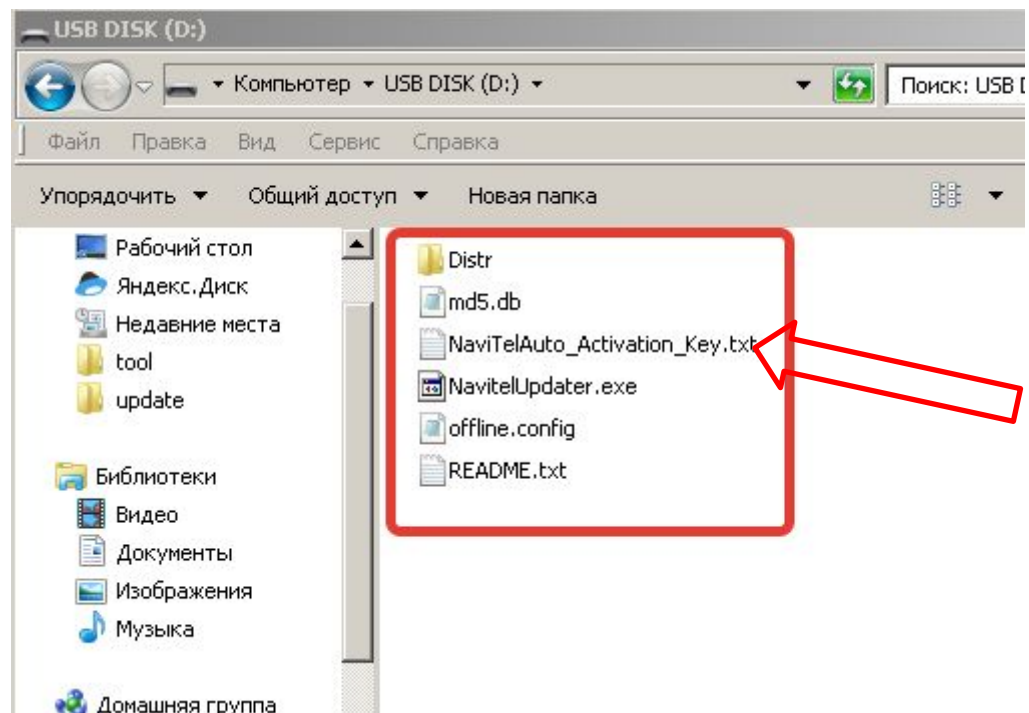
USB DISK (D:)

Компьютер ▸ USB DISK (D:) ▸

Поиск: USB D

Файл Правка Вид Сервис Справка

Упорядочить ▾ Общий доступ ▾ Новая папка

Рабочий стол
Яндекс.Диск
Недавние места
tool
update

Библиотеки
Видео
Документы
Изображения
Музыка

Домашняя группа

Distr
md5.db
NaviTelAuto_Activation_Key.txt
NavitelUpdater.exe
offline.config
README.txt